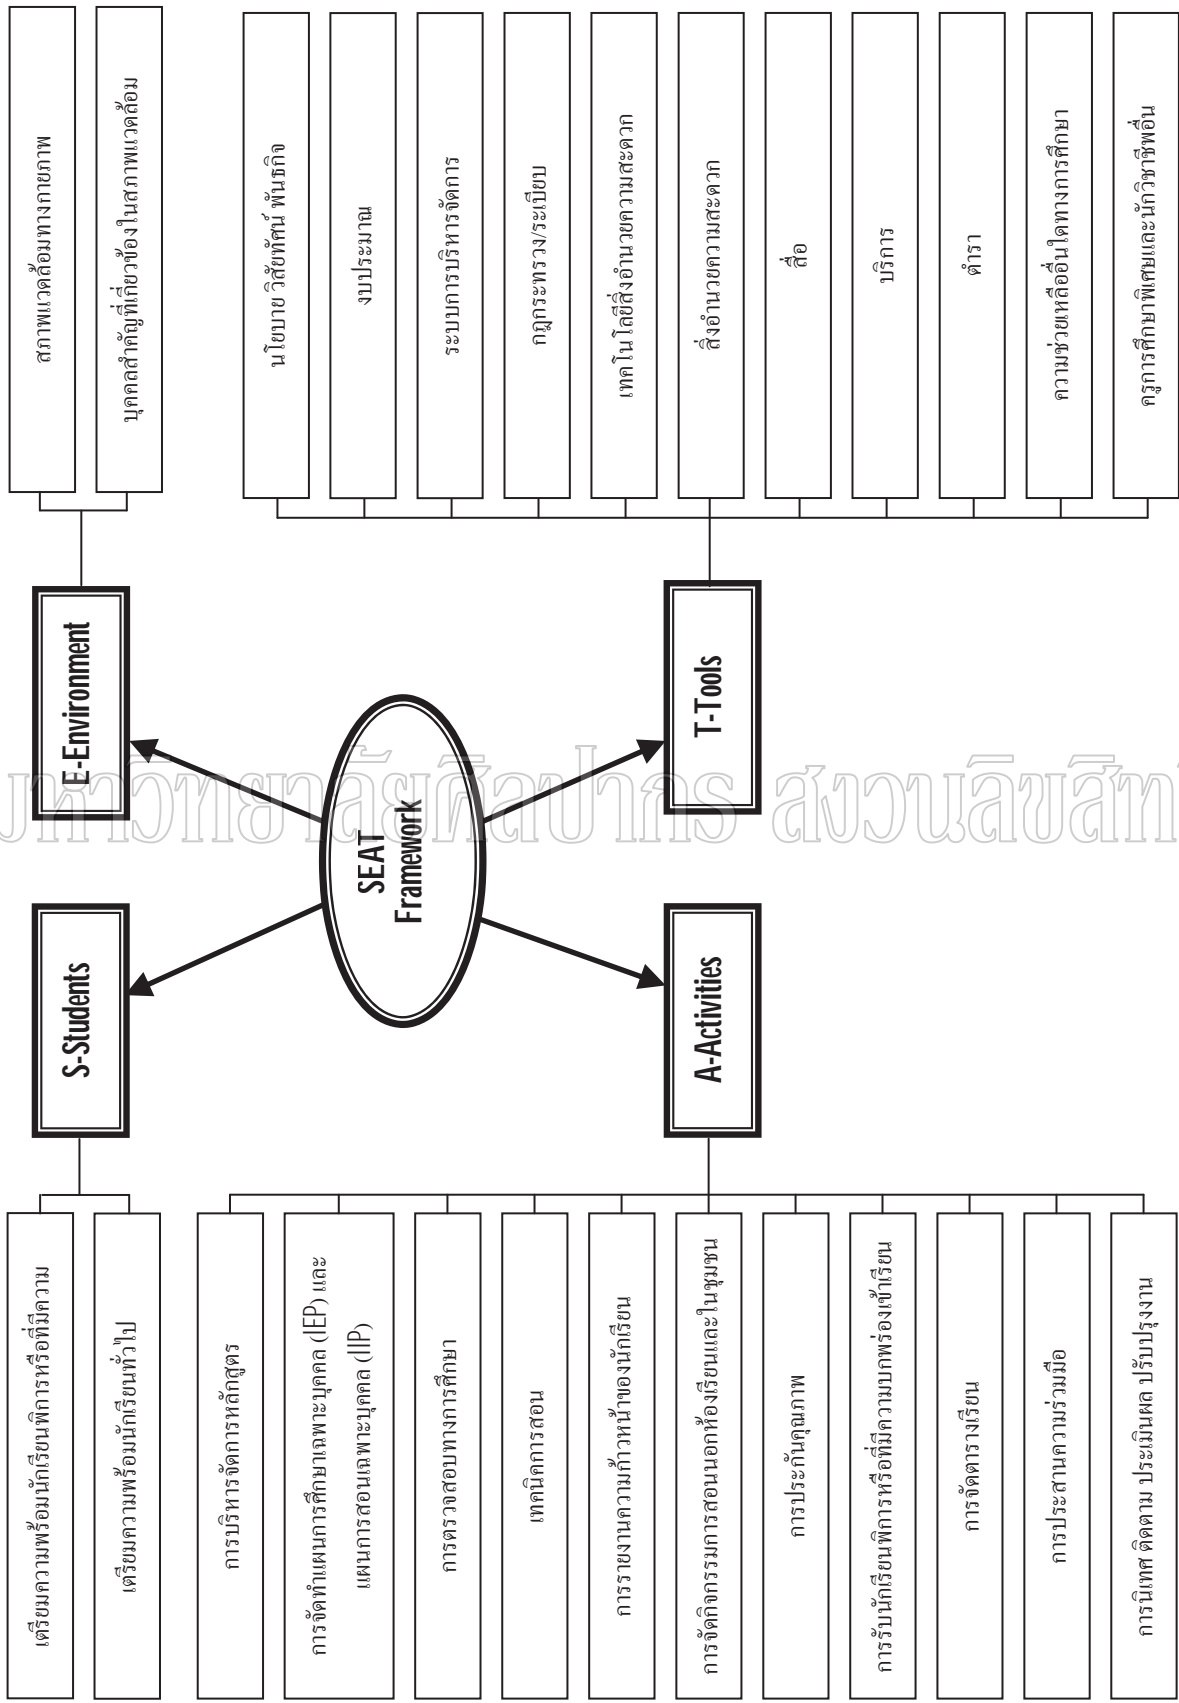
SEAT Framework

S-Students

เตรียมความพร้อมนักเรียนพิการหรือที่มีความ

เตรียมความพร้อมนักเรียนทั่วไป

E-Environment

สภาพแวดล้อมทางกายภาพ

บุคคลสำคัญที่เกี่ยวข้องในสภาพแวดล้อม

A-Activities

การบริหารจัดการหลักสูตร

การจัดทำแผนการศึกษาเฉพาะบุคคล (IEP) และแผนการสอนเฉพาะบุคคล (IIP)

การตรวจสอบทางการศึกษา

เทคนิคการสอน

การรายงานความก้าวหน้าของนักเรียน

การจัดกิจกรรมการสอนนอกห้องเรียนและในชุมชน

การประกันคุณภาพ

การรับนักเรียนพิการหรือที่มีความบกพร่องเข้าเรียน

การจัดตารางเรียน

การประสานความร่วมมือ

การนิเทศ ติดตาม ประเมินผล ปรับปรุงงาน

T-Tools

นโยบาย วิสัยทัศน์ พันธกิจ

งบประมาณ

ระบบการบริหารจัดการ

กฎกระทรวง/ระเบียบ

เทคโนโลยีสิ่งอำนวยความสะดวก

สิ่งอำนวยความสะดวก

สื่อ

บริการ

ตำรา

ความช่วยเหลืออื่นใดทางการศึกษา

ครูการศึกษาพิเศษและนักวิชาชีพอื่น

มหาวิทยาลัยศิลปากร สงวนลิขสิทธิ์